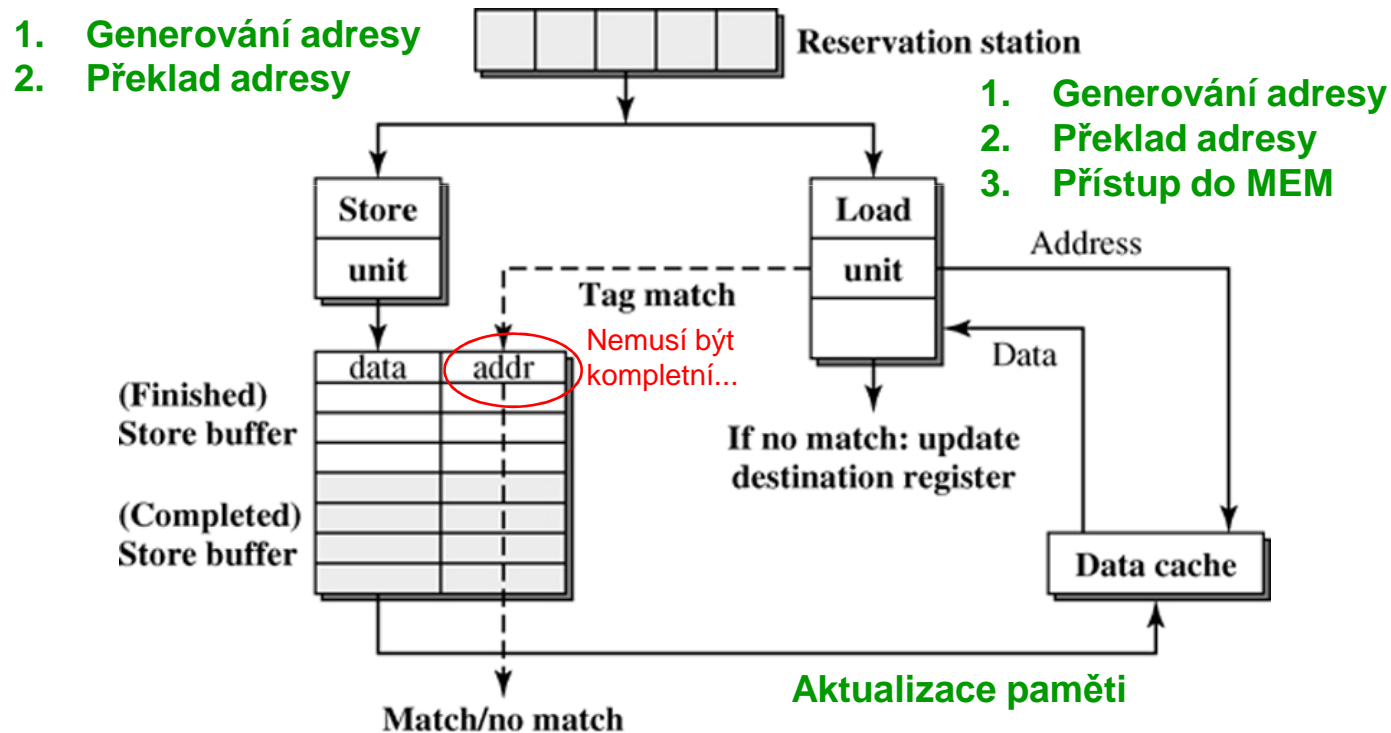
1. Generování adresy
2. Překlad adresy

Reservation station

1. Generování adresy
2. Překlad adresy
3. Přístup do MEM

Store unit

Load unit

Address

Tag match

Nemusí být kompletní...

Data

data | addr

(Finished) Store buffer

(Completed) Store buffer

If no match: update destination register

Data cache

Aktualizace paměti

Match/no match